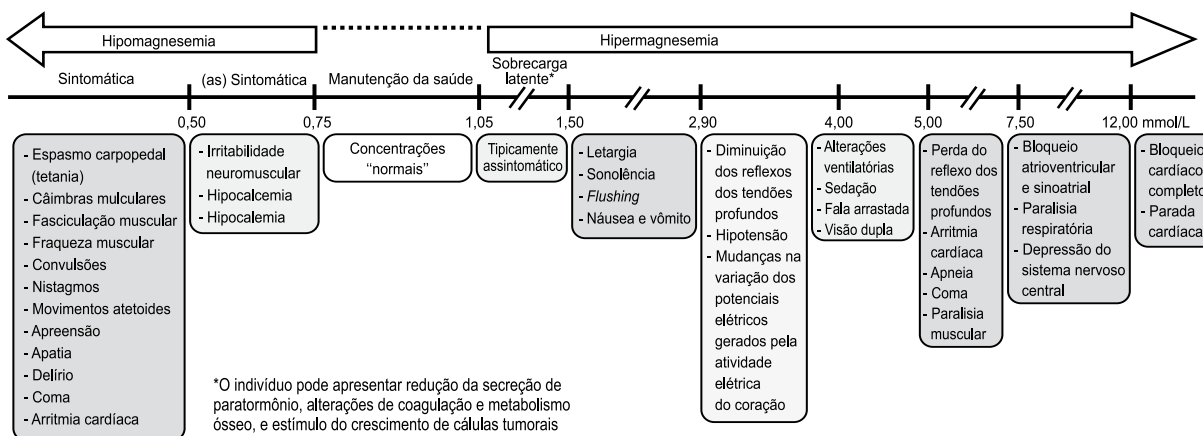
Hipomagnesemia

Hipermagnesemia

Sintomática

(as) Sintomática

Manutenção da saúde

Sobrecarga latente*

0,50

0,75

1,05

1,50

2,90

4,00

5,00

7,50

12,00 mmol/L

- Espasmo carpopedal (tetania)
- Câimbras mulculares
- Fasciculação muscular
- Fraqueza muscular
- Convulsões
- Nistagmos
- Movimentos atetoides
- Apreensão
- Apatia
- Delírio
- Coma
- Arritmia cardíaca

- Irritabilidade neuromuscular
- Hipocalcemia
- Hipocalemia

Concentrações "normais"

Tipicamente assintomático

- Letargia
- Sonolência
- *Flushing*
- Náusea e vômito

- Diminuição dos reflexos dos tendões profundos
- Hipotensão
- Mudanças na variação dos potenciais elétricos gerados pela atividade elétrica do coração

- Alterações ventilatórias
- Sedação
- Fala arrastada
- Visão dupla

- Perda do reflexo dos tendões profundos
- Arritmia cardíaca
- Apneia
- Coma
- Paralisia muscular

- Bloqueio atrioventricular e sinoatrial
- Paralisia respiratória
- Depressão do sistema nervoso central

- Bloqueio cardíaco completo
- Parada cardíaca

*O indivíduo pode apresentar redução da secreção de paratormônio, alterações de coagulação e metabolismo ósseo, e estímulo do crescimento de células tumorais